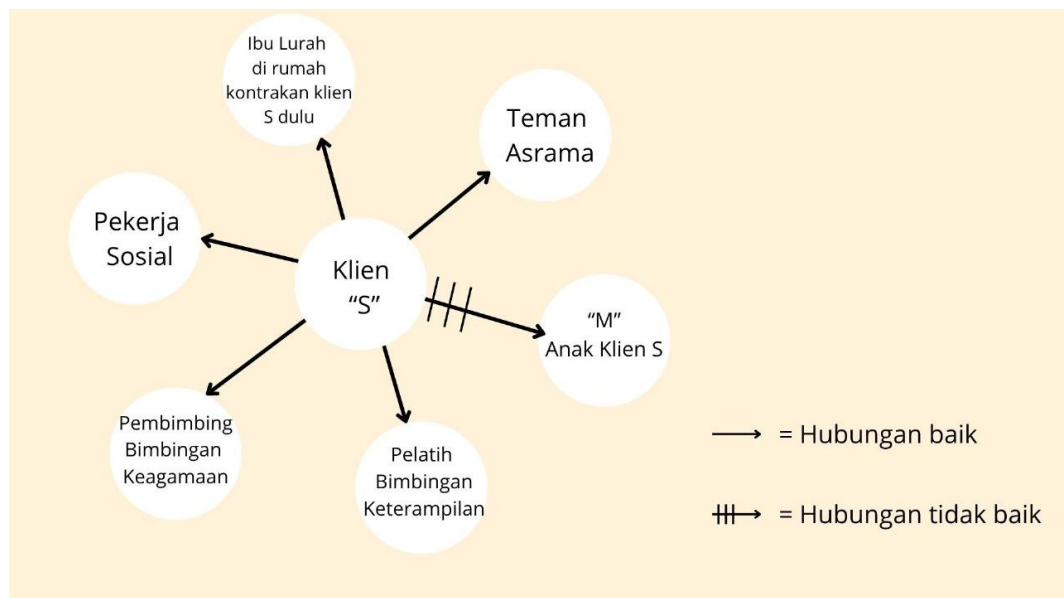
Ibu Lurah di rumah kontrakan klien S dulu

Teman Asrama

Pekerja Sosial

Klien "S"

"M" Anak Klien S

Pembimbing Bimbingan Keagamaan

Pelatih Bimbingan Keterampilan

⟶ = Hubungan baik

⧺⟶ = Hubungan tidak baik